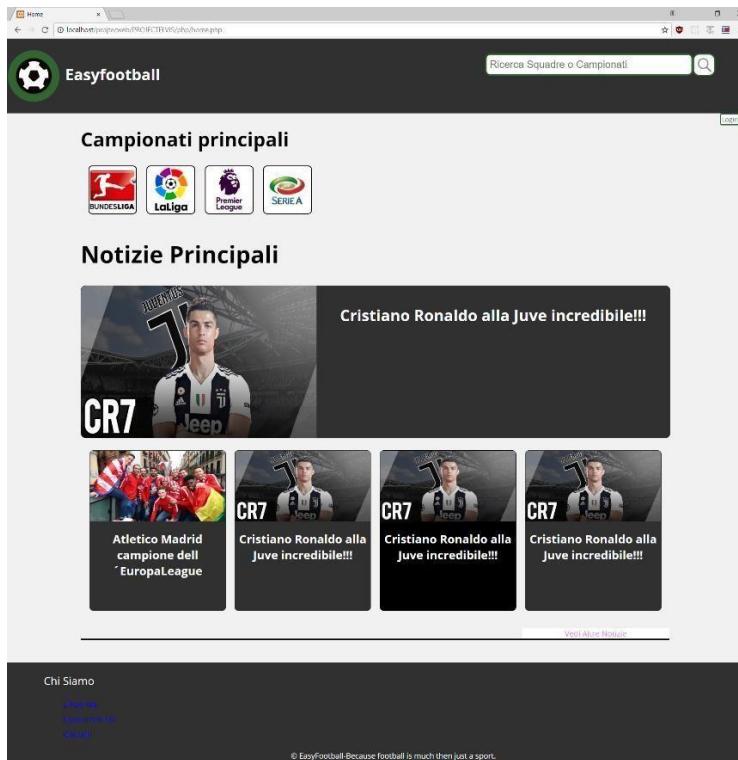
Home

localhost/progettoweb/PROGETTEWEB/php/home.php

Easyfootball

Ricerca Squadre o Campionati

Login

Campionati principali

BUNDESLIGA

LaLiga

Premier League

SERIE A

Notizie Principali

JUVENTUS

CR7

Jeep

Cristiano Ronaldo alla Juve incredibile!!!

Atletico Madrid campione dell´EuropaLeague

CR7

Cristiano Ronaldo alla Juve incredibile!!!

CR7

Cristiano Ronaldo alla Juve incredibile!!!

CR7

Cristiano Ronaldo alla Juve incredibile!!!

Vedi Altre Notizie

Chi Siamo

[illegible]

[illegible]

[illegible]

© EasyFootball-Because football is much then just a sport.